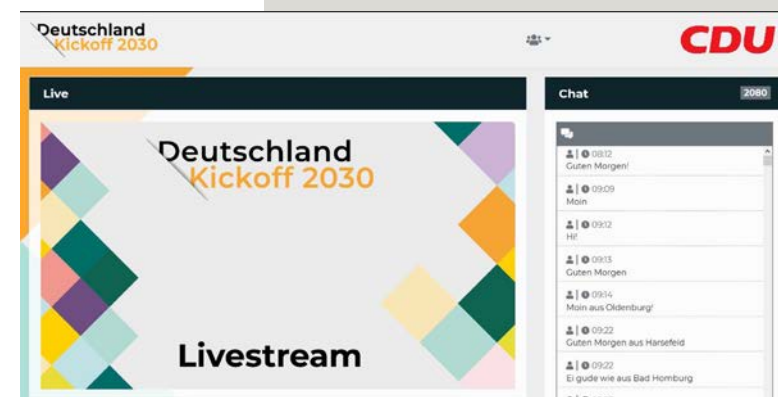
Deutschland
Kickoff 2030

CDU

Live

Deutschland
Kickoff 2030

Livestream

Chat 2080

08:12
Guten Morgen!

09:09
Moin

09:12
Hi!

09:13
Guten Morgen

09:14
Moin aus Oldenburg!

09:22
Guten Morgen aus Harsefeld

09:22
Ei gude wie aus Bad Homburg